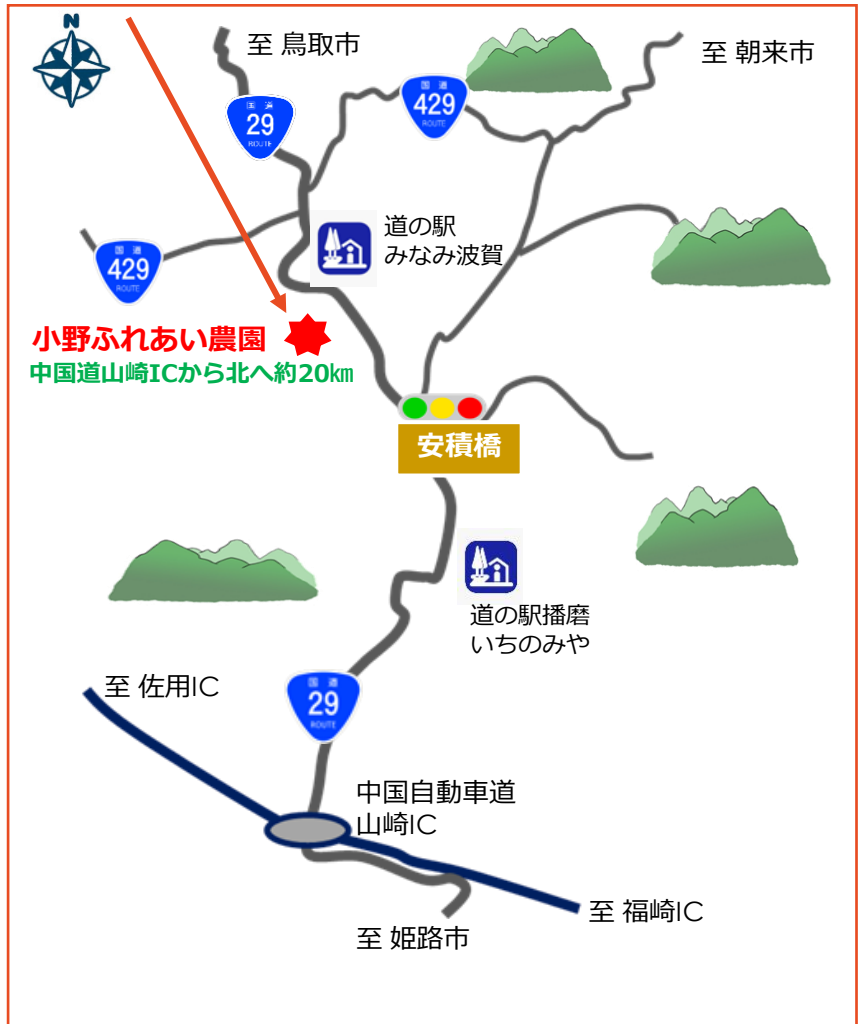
N

至 鳥取市

至 朝来市

国道
29
ROUTE

国道
429
ROUTE

国道
429
ROUTE

道の駅
みなみ波賀

小野ふれあい農園
中国道山崎ICから北へ約20㎞

安積橋

道の駅播磨
いちのみや

至 佐用IC

国道
29
ROUTE

中国自動車道
山崎IC

至 福崎IC

至 姫路市